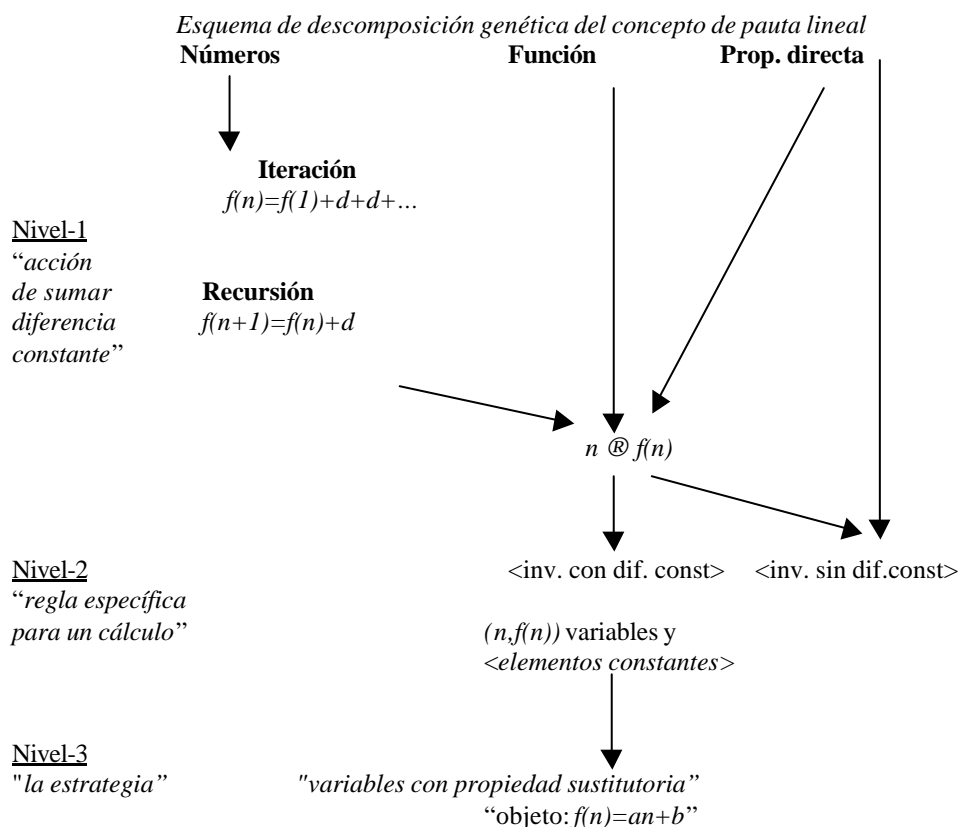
Esquema de descomposición genética del concepto de pauta lineal

Números

Función

Prop. directa

Iteración
$f(n)=f(1)+d+d+\ldots$

Nivel-1
"acción de sumar diferencia constante"

Recursión
$f(n+1)=f(n)+d$

$n$ ® $f(n)$

Nivel-2
"regla específica para un cálculo"

<inv. con dif. const>

<inv. sin dif.const>

$(n,f(n))$ variables y <elementos constantes>

Nivel-3
"la estrategia"

"variables con propiedad sustitutoria"
"objeto: $f(n)=an+b$"